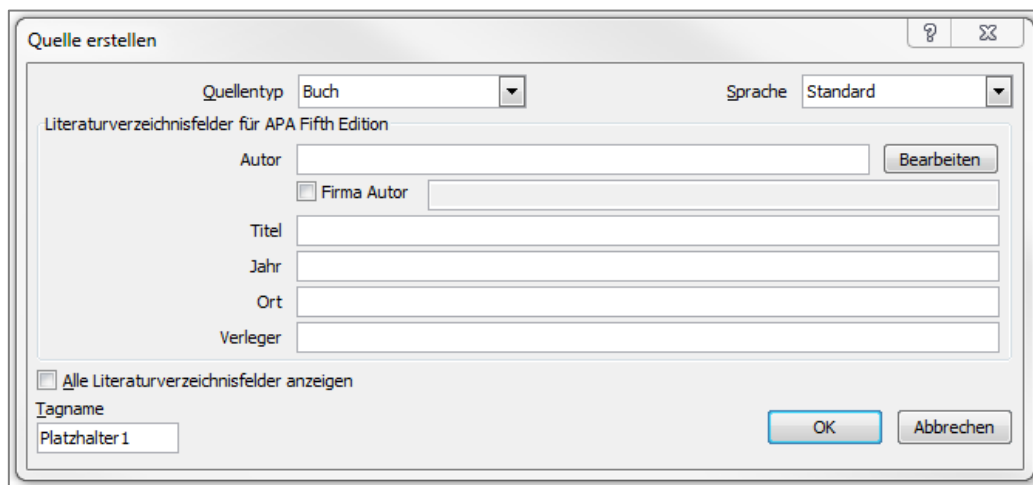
Quelle erstellen

?

Quellentyp Buch

Sprache Standard

Literaturverzeichnisfelder für APA Fifth Edition

Autor

Bearbeiten

Firma Autor

Titel

Jahr

Ort

Verleger

Alle Literaturverzeichnisfelder anzeigen

Tagname

Platzhalter1

OK

Abbrechen